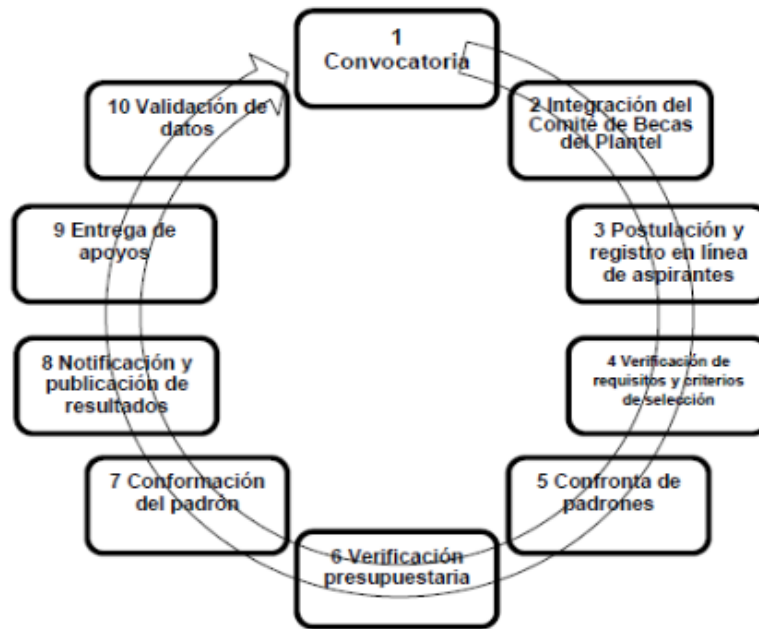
1
Convocatoria

2 Integración del Comité de Becas del Plantel

3 Postulación y registro en línea de aspirantes

4 Verificación de requisitos y criterios de selección

5 Confronta de padrones

6 Verificación presupuestaria

7 Conformación del padrón

8 Notificación y publicación de resultados

9 Entrega de apoyos

10 Validación de datos